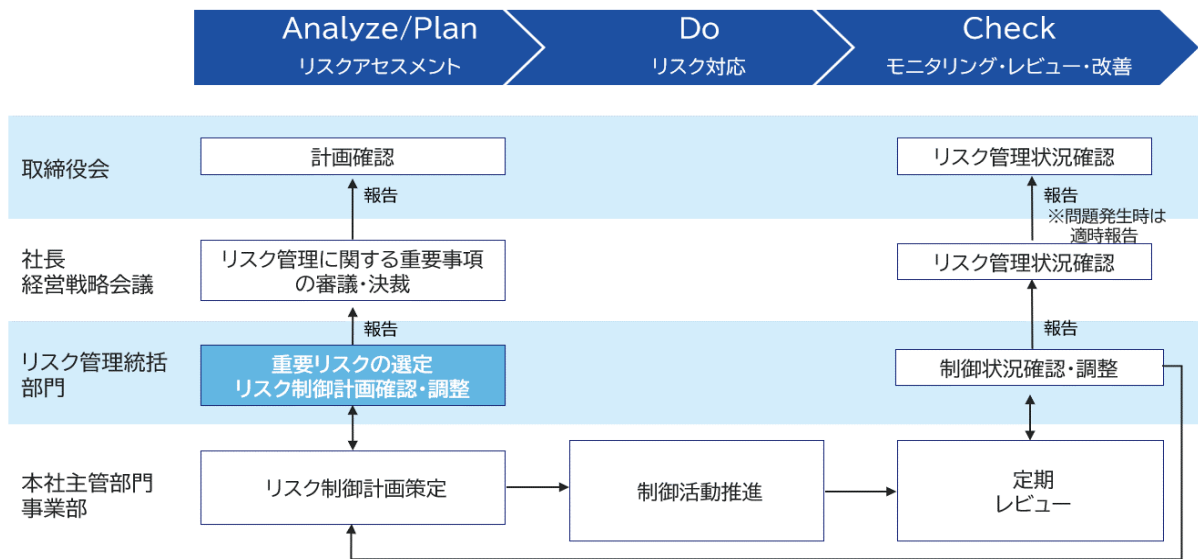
Analyze/Plan
リスクアセスメント

Do
リスク対応

Check
モニタリング・レビュー・改善

取締役会

計画確認

リスク管理状況確認

報告

報告
※問題発生時は適時報告

社長
経営戦略会議

リスク管理に関する重要事項の審議・決裁

リスク管理状況確認

報告

報告

リスク管理統括部門

重要リスクの選定
リスク制御計画確認・調整

制御状況確認・調整

本社主管部門
事業部

リスク制御計画策定

制御活動推進

定期
レビュー